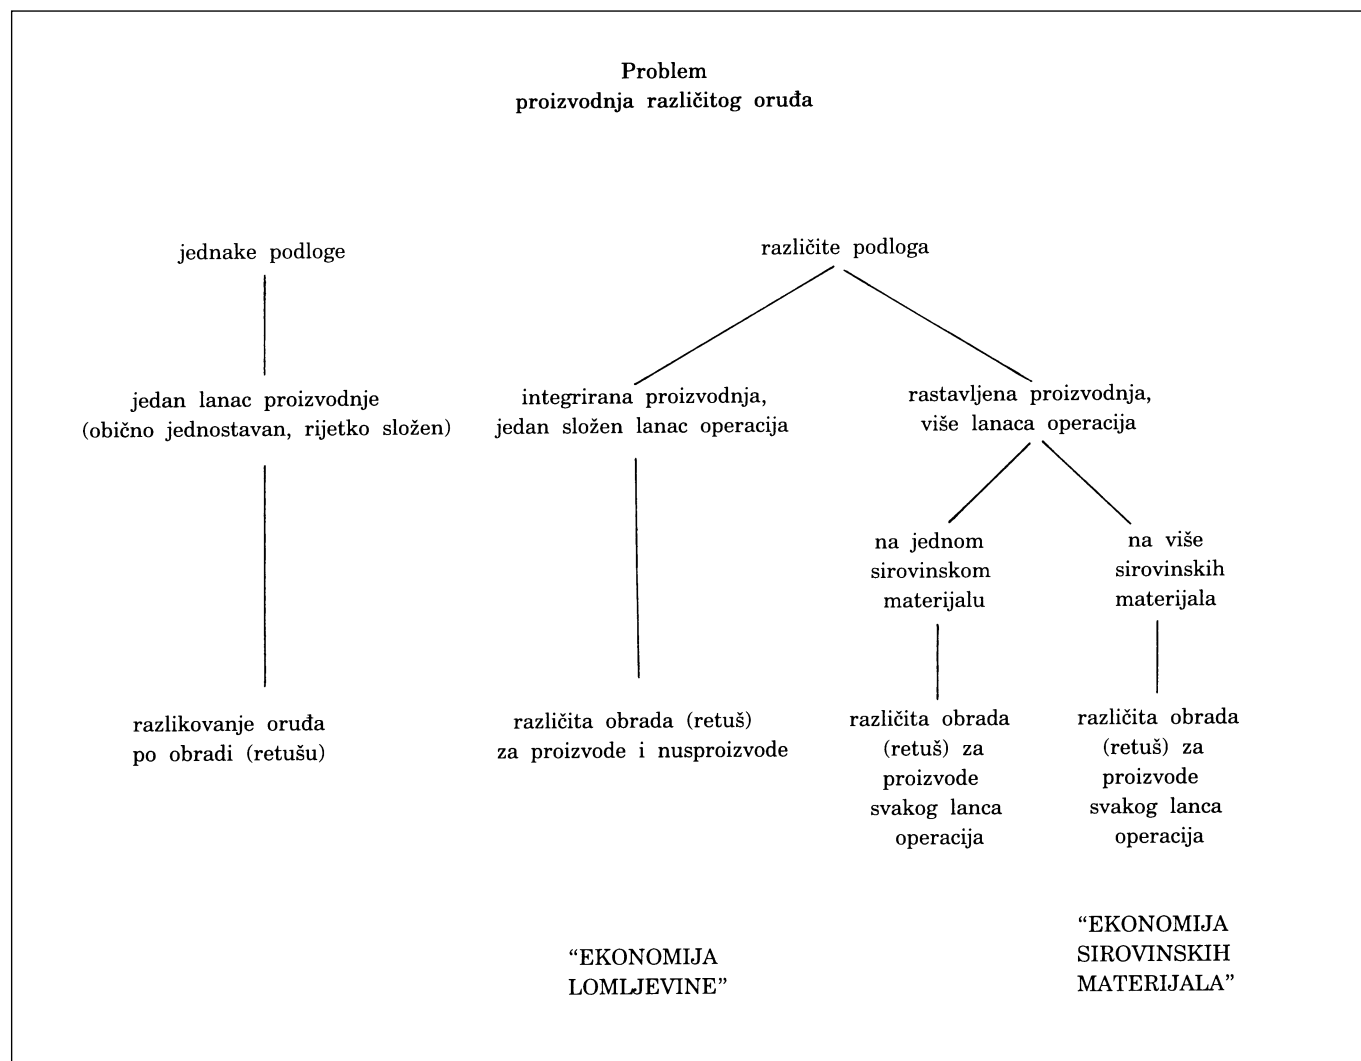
Problem
proizvodnja različitog oruđa

jednake podloge

jedan lanac proizvodnje (obično jednostavan, rijetko složen)

razlikovanje oruđa po obradi (retušu)

različite podloga

integrirana proizvodnja, jedan složen lanac operacija

različita obrada (retuš) za proizvode i nusproizvode

"EKONOMIJA LOMLJEVINE"

rastavljena proizvodnja, više lanaca operacija

na jednom sirovinskom materijalu

različita obrada (retuš) za proizvode svakog lanca operacija

na više sirovinskih materijala

različita obrada (retuš) za proizvode svakog lanca operacija

"EKONOMIJA SIROVINSKIH MATERIJALA"